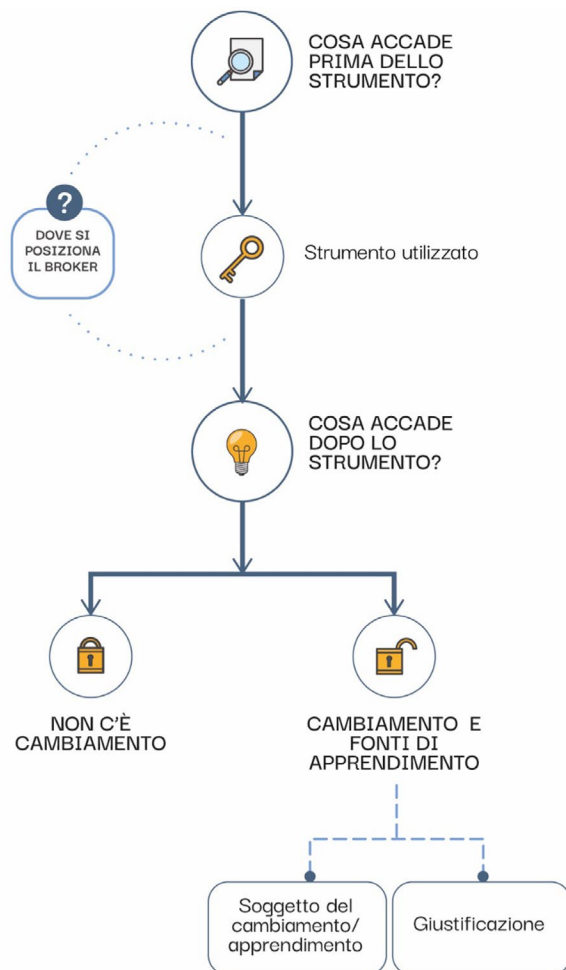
COSA ACCADE PRIMA DELLO STRUMENTO?

?

DOVE SI POSIZIONA IL BROKER

Strumento utilizzato

COSA ACCADE DOPO LO STRUMENTO?

NON C'È CAMBIAMENTO

CAMBIAMENTO E FONTI DI APPRENDIMENTO

Soggetto del cambiamento/ apprendimento

Giustificazione